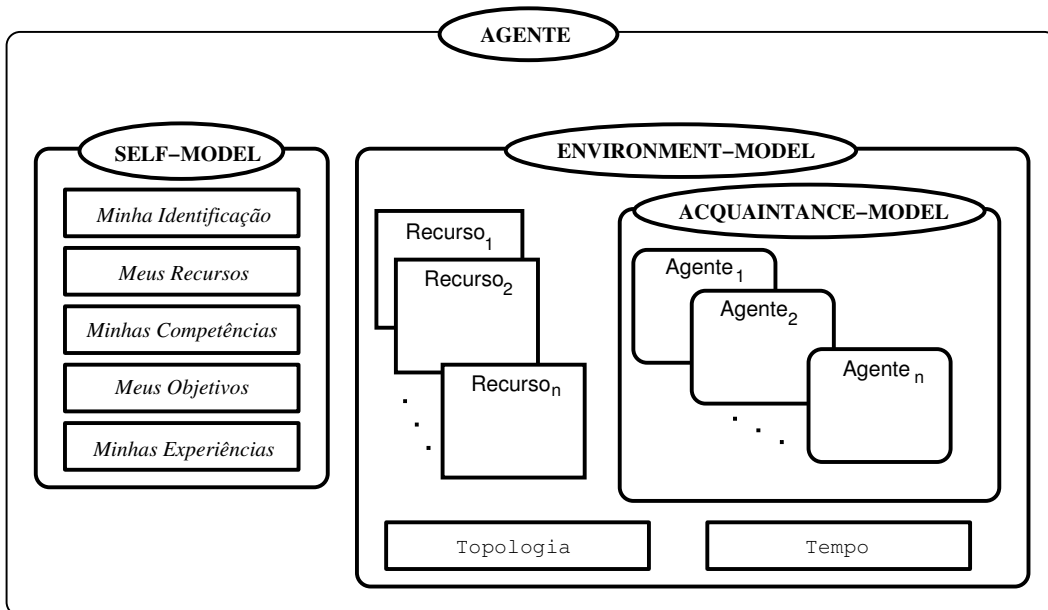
AGENTE

SELF−MODEL

Minha Identificação

Meus Recursos

Minhas Competências

Meus Objetivos

Minhas Experiências

ENVIRONMENT−MODEL

Recurso$_1$

Recurso$_2$

Recurso$_n$

ACQUAINTANCE−MODEL

Agente$_1$

Agente$_2$

Agente$_n$

Topologia

Tempo